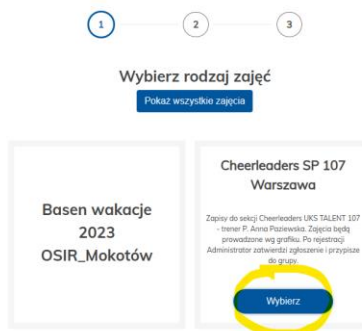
1
2
3

Wybierz rodzaj zajęć

Pokaż wszystkie zajęcia

Basen wakacje 2023 OSIR_Mokotów

Cheerleaders SP 107 Warszawa

Zapisy do sekcji Cheerleaders UKS TALENT 107 - trener P. Anna Poziewska. Zajęcia będą prowadzone wg grafiku. Po rejestracji Administrator zatwierdzi zgłoszenie i przypisze do grupy.

Wybierz